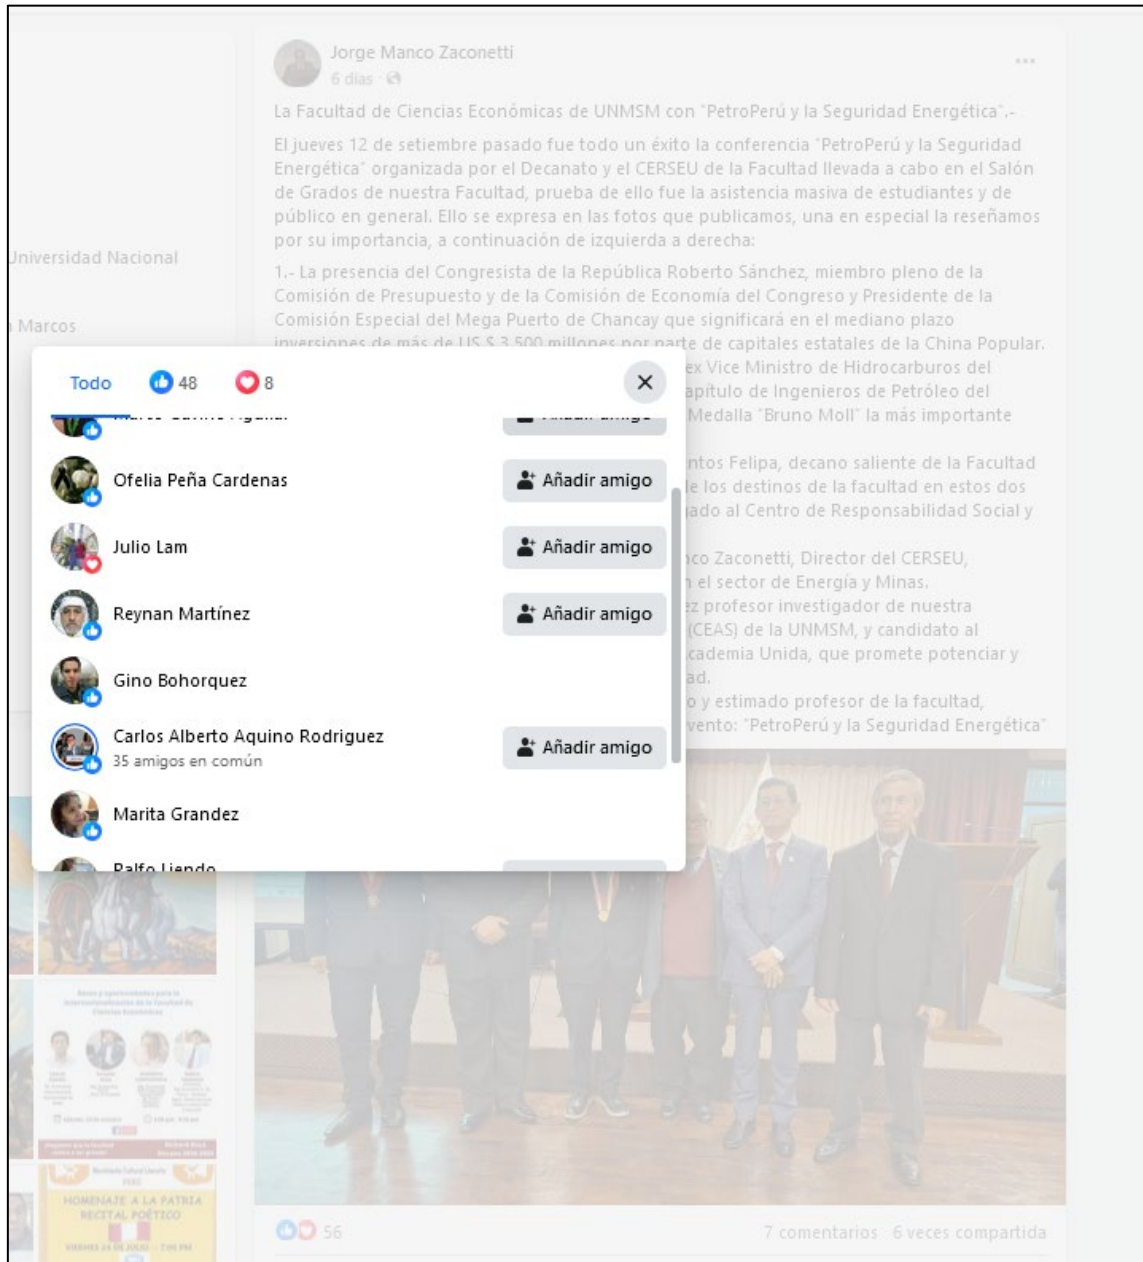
Jorge Manco Zaconetti
6 días ·

La Facultad de Ciencias Económicas de UNMSM con "PetroPerú y la Seguridad Energética".-

El jueves 12 de setiembre pasado fue todo un éxito la conferencia "PetroPerú y la Seguridad Energética" organizada por el Decanato y el CERSEU de la Facultad llevada a cabo en el Salón de Grados de nuestra Facultad, prueba de ello fue la asistencia masiva de estudiantes y de público en general. Ello se expresa en las fotos que publicamos, una en especial la reseñamos por su importancia, a continuación de izquierda a derecha:

1.- La presencia del Congresista de la República Roberto Sánchez, miembro pleno de la Comisión de Presupuesto y de la Comisión de Economía del Congreso y Presidente de la Comisión Especial del Mega Puerto de Chancay que significará en el mediano plazo inversiones de más de US $ 3 500 millones por parte de capitales estatales de la China Popular.
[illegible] ex Vice Ministro de Hidrocarburos del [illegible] apítulo de Ingenieros de Petróleo del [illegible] Medalla "Bruno Moll" la más importante
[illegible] ntos Felipa, decano saliente de la Facultad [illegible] le los destinos de la facultad en estos dos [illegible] ado al Centro de Responsabilidad Social y
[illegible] co Zaconetti, Director del CERSEU, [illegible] el sector de Energía y Minas.
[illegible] ez profesor investigador de nuestra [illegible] (CEAS) de la UNMSM, y candidato al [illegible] cademia Unida, que promete potenciar y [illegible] ad.
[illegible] o y estimado profesor de la facultad, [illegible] vento: "PetroPerú y la Seguridad Energética"

Universidad Nacional
Marcos

Todo 48 8 ×

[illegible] Añadir amigo
Ofelia Peña Cardenas Añadir amigo
Julio Lam Añadir amigo
Reynan Martínez Añadir amigo
Gino Bohorquez
Carlos Alberto Aquino Rodriguez
35 amigos en común Añadir amigo
Marita Grandez
Ralfo Liendo

HOMENAJE A LA PATRIA
RECITAL POÉTICO

56
7 comentarios 6 veces compartida